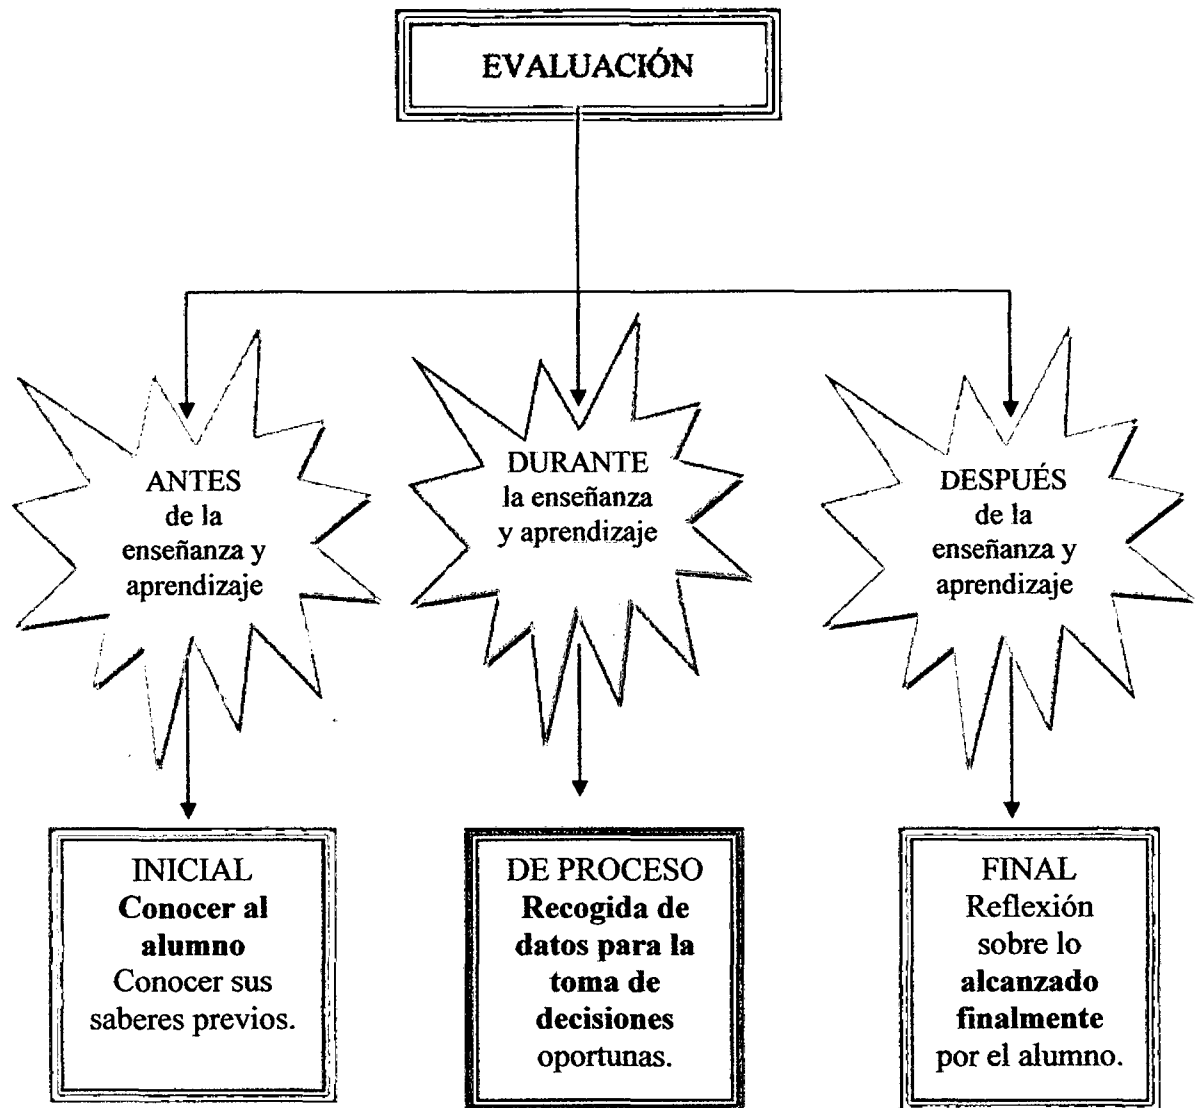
EVALUACIÓN

ANTES de la enseñanza y aprendizaje

DURANTE la enseñanza y aprendizaje

DESPUÉS de la enseñanza y aprendizaje

INICIAL
**Conocer al alumno**
Conocer sus saberes previos.

DE PROCESO
**Recogida de datos para la toma de decisiones**
oportunas.

FINAL
Reflexión sobre lo **alcanzado finalmente**
por el alumno.